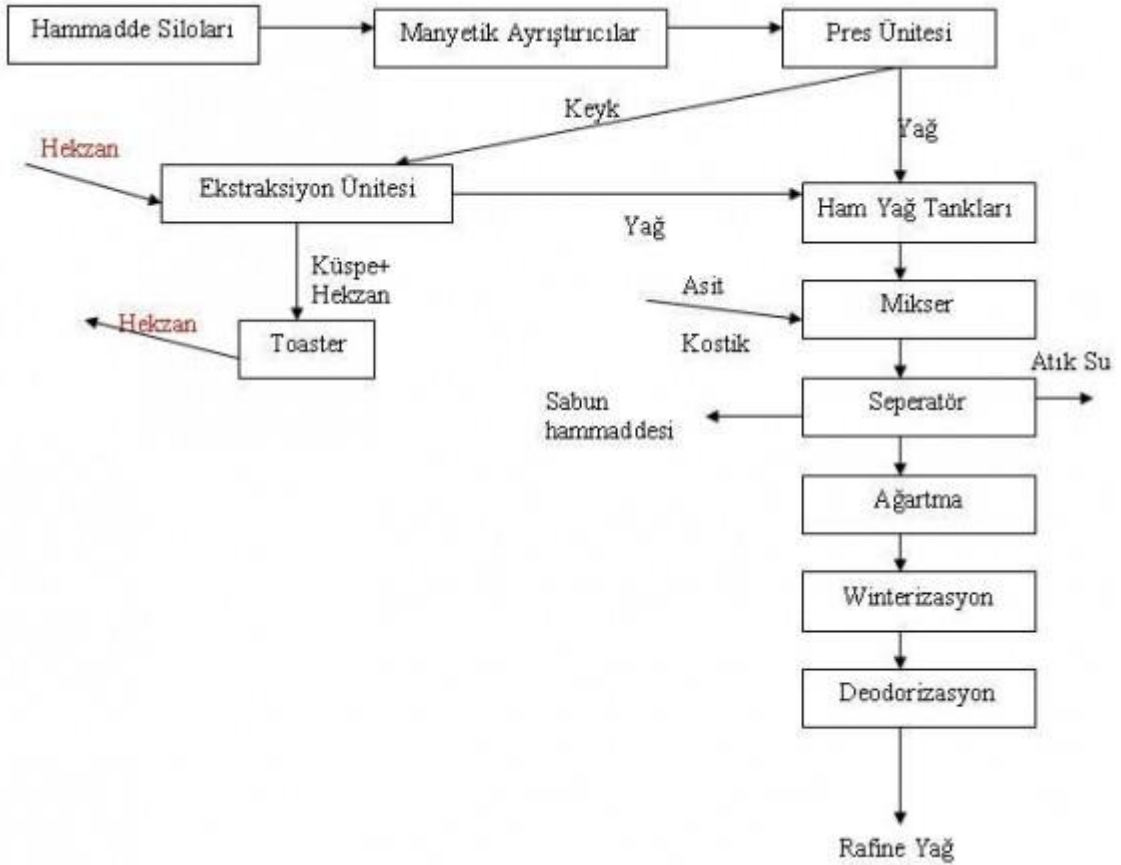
Hammadde Siloları
Manyetik Ayrıştırıcılar
Pres Ünitesi
Keyk
Yağ
Hekzan
Ekstraksiyon Ünitesi
Ham Yağ Tankları
Yağ
Küspe+
Hekzan
Asit
Mikser
Hekzan
Toaster
Kostik
Atık Su
Sabun hammaddesi
Seperatör
Ağartma
Winterizasyon
Deodorizasyon
Rafine Yağ